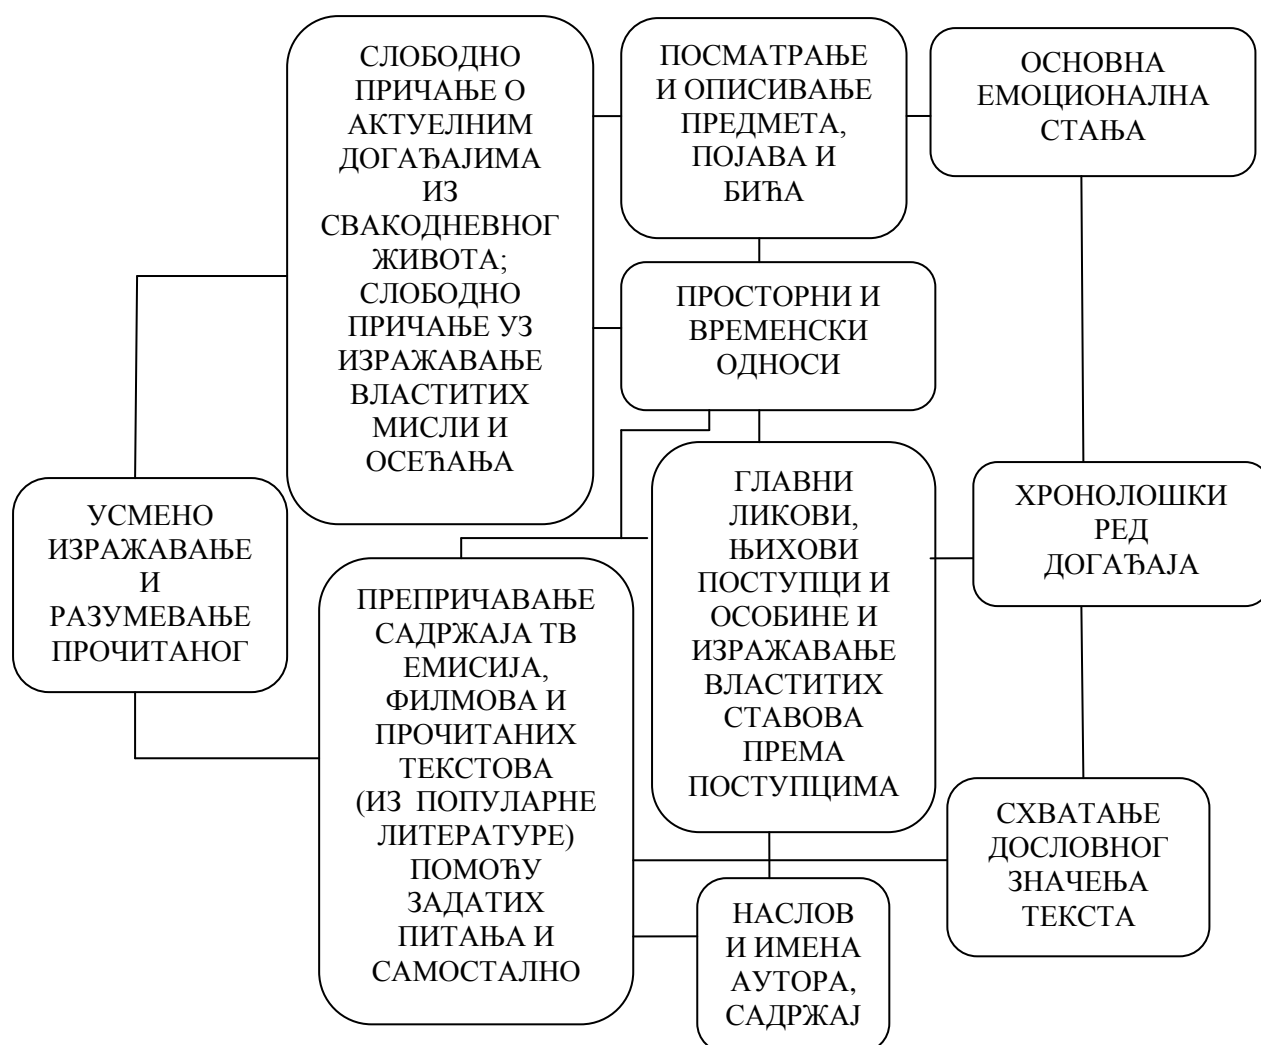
СЛОБОДНО ПРИЧАЊЕ О АКТУЕЛНИМ ДОГАЂАЈИМА ИЗ СВАКОДНЕВНОГ ЖИВОТА; СЛОБОДНО ПРИЧАЊЕ УЗ ИЗРАЖАВАЊЕ ВЛАСТИТИХ МИСЛИ И ОСЕЋАЊА

ПОСМАТРАЊЕ И ОПИСИВАЊЕ ПРЕДМЕТА, ПОЈАВА И БИЋА

ОСНОВНА ЕМОЦИОНАЛНА СТАЊА

ПРОСТОРНИ И ВРЕМЕНСКИ ОДНОСИ

УСМЕНО ИЗРАЖАВАЊЕ И РАЗУМЕВАЊЕ ПРОЧИТАНОГ

ГЛАВНИ ЛИКОВИ, ЊИХОВИ ПОСТУПЦИ И ОСОБИНЕ И ИЗРАЖАВАЊЕ ВЛАСТИТИХ СТАВОВА ПРЕМА ПОСТУПЦИМА

ХРОНОЛОШКИ РЕД ДОГАЂАЈА

ПРЕПРИЧАВАЊЕ САДРЖАЈА ТВ ЕМИСИЈА, ФИЛМОВА И ПРОЧИТАНИХ ТЕКСТОВА (ИЗ ПОПУЛАРНЕ ЛИТЕРАТУРЕ) ПОМОЋУ ЗАДАТИХ ПИТАЊА И САМОСТАЛНО

СХВАТАЊЕ ДОСЛОВНОГ ЗНАЧЕЊА ТЕКСТА

НАСЛОВ И ИМЕНА АУТОРА, САДРЖАЈ